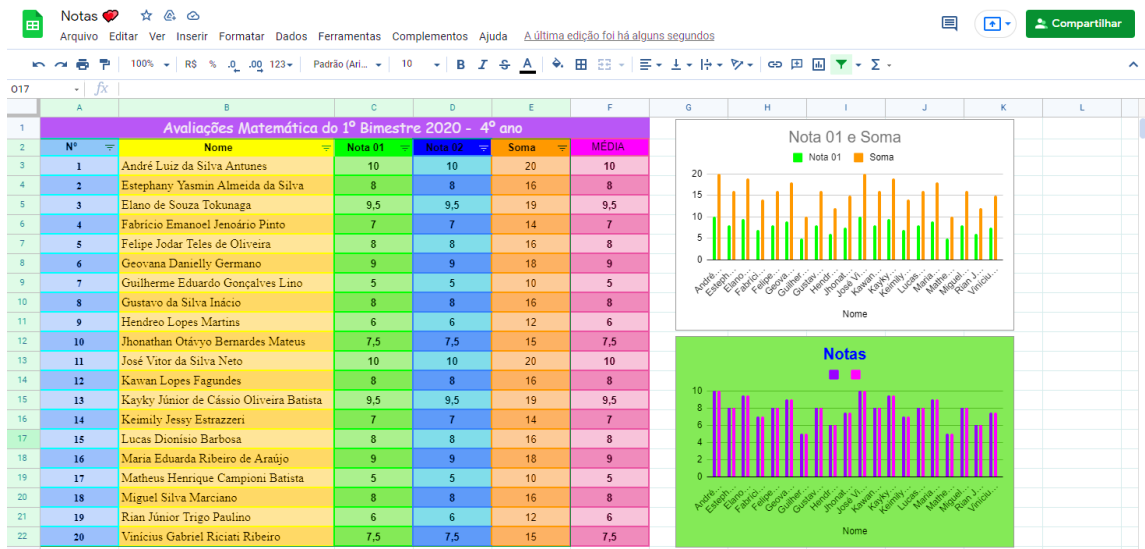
Notas

Arquivo Editar Ver Inserir Formatar Dados Ferramentas Complementos Ajuda A última edição foi há alguns segundos

Compartilhar

100% R$ % .0 .00 123 Padrão (Ari... 10 B I S A

O17 fx

Avaliações Matemática do 1º Bimestre 2020 - 4º ano

| Nº | Nome | Nota 01 | Nota 02 | Soma | MÉDIA |
|---|---|---|---|---|---|
| 1 | André Luiz da Silva Antunes | 10 | 10 | 20 | 10 |
| 2 | Estephany Yasmin Almeida da Silva | 8 | 8 | 16 | 8 |
| 3 | Elano de Souza Tokunaga | 9,5 | 9,5 | 19 | 9,5 |
| 4 | Fabrício Emanoel Jenoário Pinto | 7 | 7 | 14 | 7 |
| 5 | Felipe Jodar Teles de Oliveira | 8 | 8 | 16 | 8 |
| 6 | Geovana Danielly Germano | 9 | 9 | 18 | 9 |
| 7 | Guilherme Eduardo Gonçalves Lino | 5 | 5 | 10 | 5 |
| 8 | Gustavo da Silva Inácio | 8 | 8 | 16 | 8 |
| 9 | Hendreo Lopes Martins | 6 | 6 | 12 | 6 |
| 10 | Jhonathan Otávyo Bernardes Mateus | 7,5 | 7,5 | 15 | 7,5 |
| 11 | José Vitor da Silva Neto | 10 | 10 | 20 | 10 |
| 12 | Kawan Lopes Fagundes | 8 | 8 | 16 | 8 |
| 13 | Kayky Júnior de Cássio Oliveira Batista | 9,5 | 9,5 | 19 | 9,5 |
| 14 | Keimily Jessy Estrazzeri | 7 | 7 | 14 | 7 |
| 15 | Lucas Dionísio Barbosa | 8 | 8 | 16 | 8 |
| 16 | Maria Eduarda Ribeiro de Araújo | 9 | 9 | 18 | 9 |
| 17 | Matheus Henrique Campioni Batista | 5 | 5 | 10 | 5 |
| 18 | Miguel Silva Marciano | 8 | 8 | 16 | 8 |
| 19 | Rian Júnior Trigo Paulino | 6 | 6 | 12 | 6 |
| 20 | Vinícius Gabriel Riciati Ribeiro | 7,5 | 7,5 | 15 | 7,5 |

Nota 01 e Soma
Nota 01 Soma
20 15 10 5 0
André... Esteph... Elano... Fabríci... Felipe... Geova... Guilher... Hendr... Jhonat... José Vi... Kawan... Kayky... Keimily... Lucas... Maria... Mathe... Miguel... Rian J... Vinícius...
Nome

Notas
10 8 6 4 2 0
André... Esteph... Elano... Fabríci... Felipe... Geova... Guilher... Hendr... Jhonat... José Vi... Kawan... Kayky... Keimily... Lucas... Maria... Mathe... Miguel... Rian J... Vinícius...
Nome